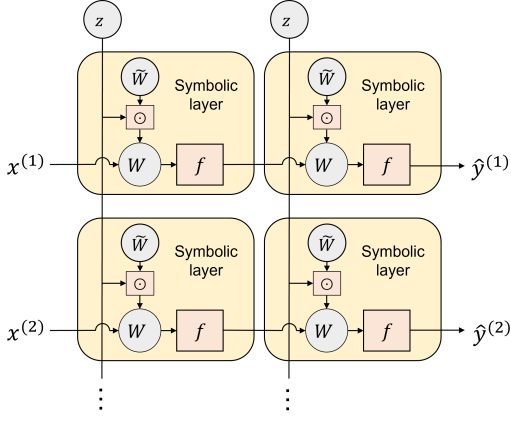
$z$

$z$

$\widetilde{W}$ Symbolic layer

$\odot$

$x^{(1)}$ $W$ $f$

$\widetilde{W}$ Symbolic layer

$\odot$

$W$ $f$ $\hat{y}^{(1)}$

$\widetilde{W}$ Symbolic layer

$\odot$

$x^{(2)}$ $W$ $f$

$\widetilde{W}$ Symbolic layer

$\odot$

$W$ $f$ $\hat{y}^{(2)}$

$\vdots$ $\vdots$